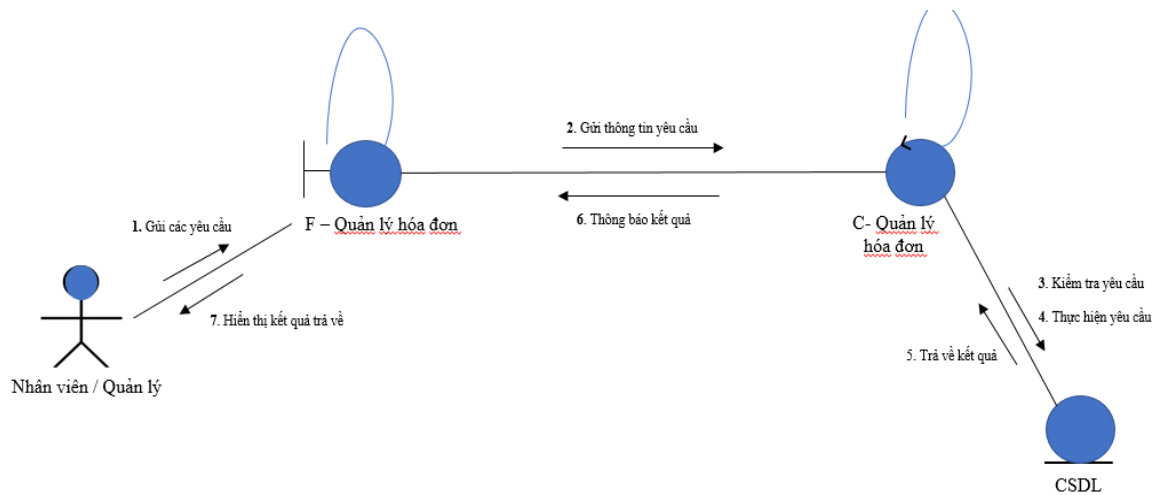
2. Gửi thông tin yêu cầu

6. Thông báo kết quả

1. Gửi các yêu cầu

F – Quản lý hóa đơn

C- Quản lý hóa đơn

7. Hiển thị kết quả trả về

3. Kiểm tra yêu cầu

4. Thực hiện yêu cầu

5. Trả về kết quả

Nhân viên / Quản lý

CSDL